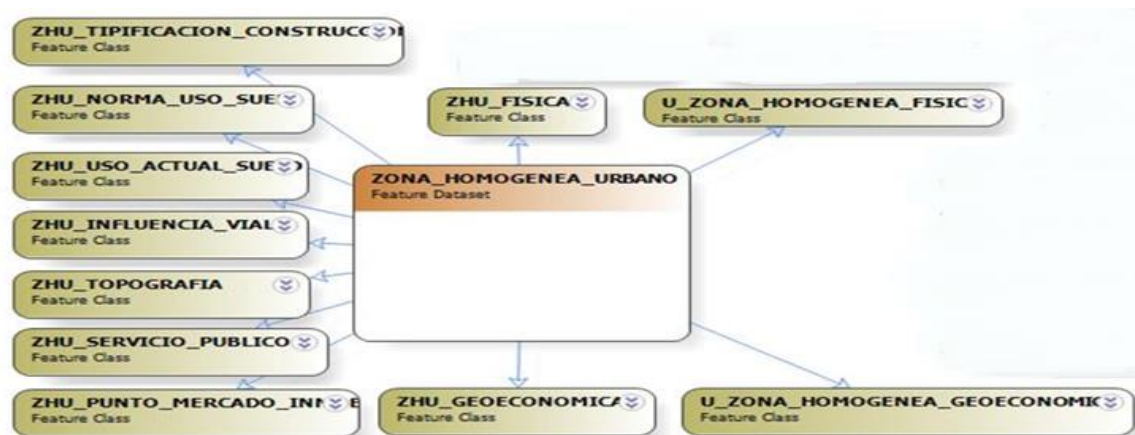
ZHU_TIPIFICACION_CONSTRUCC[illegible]
Feature Class

ZHU_NORMA_USO_SUE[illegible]
Feature Class

ZHU_USO_ACTUAL_SUE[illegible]
Feature Class

ZHU_INFLUENCIA_VIAL
Feature Class

ZHU_TOPOGRAFIA
Feature Class

ZHU_SERVICIO_PUBLICO
Feature Class

ZHU_PUNTO_MERCADO_INN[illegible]E
Feature Class

ZHU_FISICA
Feature Class

U_ZONA_HOMOGENEA_FISIC
Feature Class

ZONA_HOMOGENEA_URBANO
Feature Dataset

ZHU_GEOECONOMICA
Feature Class

U_ZONA_HOMOGENEA_GEOECONOMIC
Feature Class